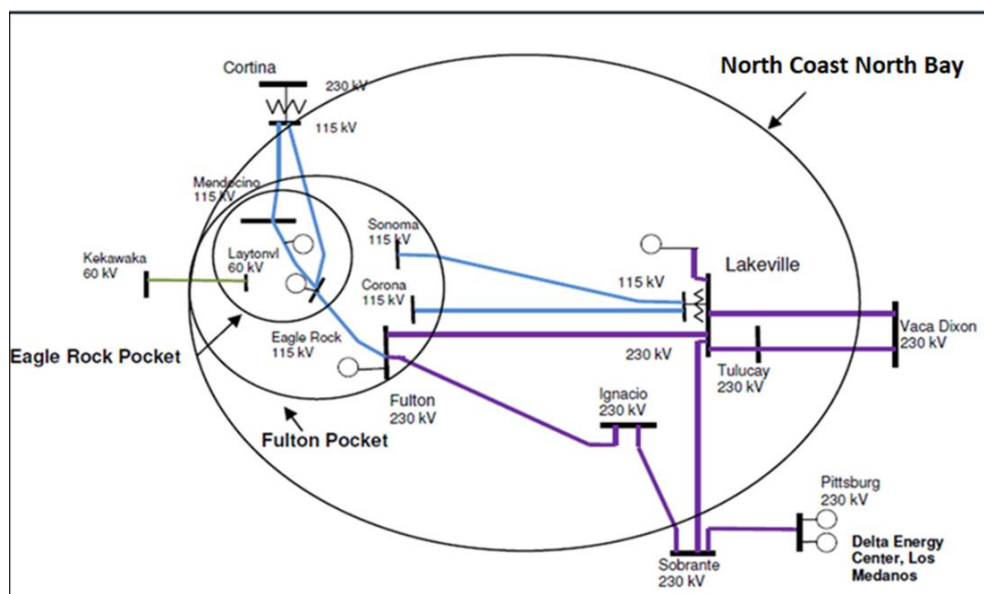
North Coast North Bay

Cortina
230 kV
115 kV

Mendocino
115 kV

Sonoma
115 kV

Kekawaka
60 kV

Laytonvl
60 kV

Corona
115 kV

Lakeville

115 kV

Eagle Rock
115 kV

Eagle Rock Pocket

230 kV

Vaca Dixon
230 kV

Tulucay
230 kV

Fulton
230 kV

Ignacio
230 kV

Fulton Pocket

Pittsburg
230 kV

Delta Energy Center, Los Medanos

Sobrante
230 kV